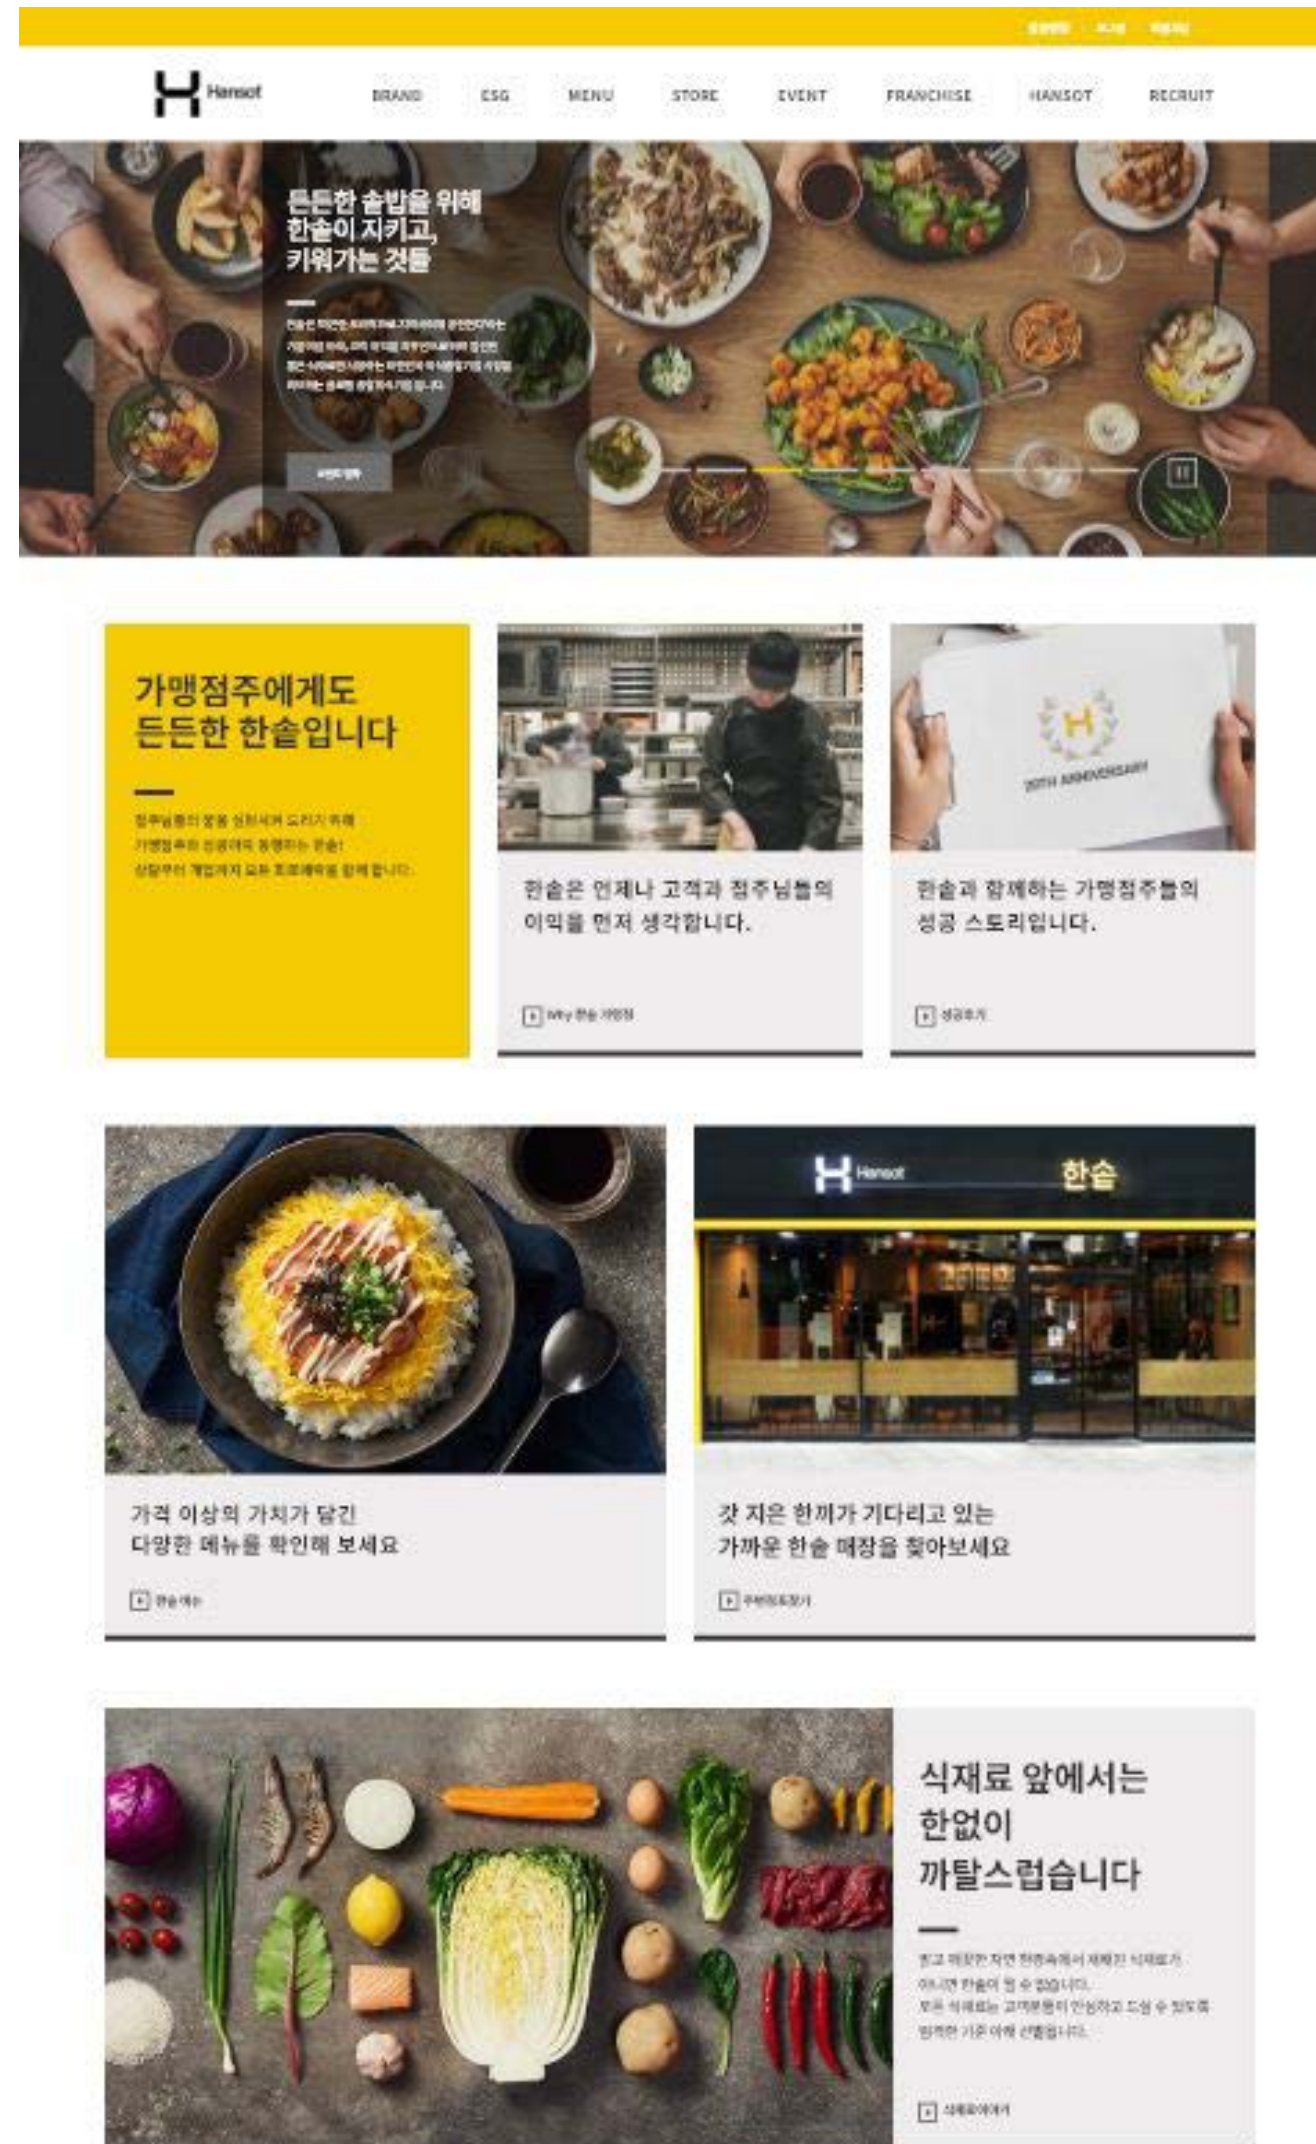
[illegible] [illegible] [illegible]

Hansot

BRAND ESG MENU STORE EVENT FRANCHISE HANSOT RECRUIT

든든한 솥밥을 위해
한솥이 지키고,
키워가는 것들

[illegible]

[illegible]

가맹점주에게도
든든한 한솥입니다

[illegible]

한솥은 언제나 고객과 점주님들의 이익을 먼저 생각합니다.

Why 한솥 가맹점

20TH ANNIVERSARY

한솥과 함께하는 가맹점주들의 성공 스토리입니다.

성공후기

Hansot 한솥

가격 이상의 가치가 담긴
다양한 메뉴를 확인해 보세요

한솥 메뉴

갓 지은 한끼가 기다리고 있는
가까운 한솥 매장을 찾아보세요

주변매장찾기

식재료 앞에서는
한없이
까탈스럽습니다

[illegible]

식재료이야기